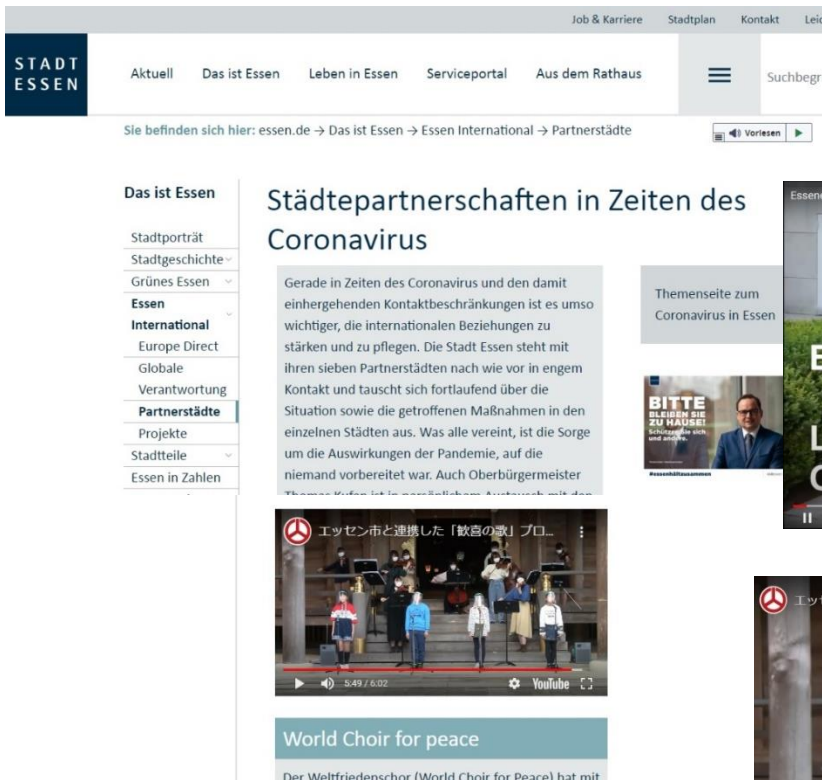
Job & Karriere Stadtplan Kontakt Lei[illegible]

STADT ESSEN

Aktuell Das ist Essen Leben in Essen Serviceportal Aus dem Rathaus

Suchbegr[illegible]

Sie befinden sich hier: essen.de → Das ist Essen → Essen International → Partnerstädte

Vorlesen

Das ist Essen

Stadtporträt
Stadtgeschichte
Grünes Essen
Essen International
Europe Direct
Globale Verantwortung
Partnerstädte
Projekte
Stadtteile
Essen in Zahlen

Städtepartnerschaften in Zeiten des Coronavirus

Gerade in Zeiten des Coronavirus und den damit einhergehenden Kontaktbeschränkungen ist es umso wichtiger, die internationalen Beziehungen zu stärken und zu pflegen. Die Stadt Essen steht mit ihren sieben Partnerstädten nach wie vor in engem Kontakt und tauscht sich fortlaufend über die Situation sowie die getroffenen Maßnahmen in den einzelnen Städten aus. Was alle vereint, ist die Sorge um die Auswirkungen der Pandemie, auf die niemand vorbereitet war. Auch Oberbürgermeister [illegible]

Themenseite zum Coronavirus in Essen

BITTE BLEIBEN SIE ZU HAUSE! Schützen Sie sich und andere.

#essenhältzusammen

Essen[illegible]

E

L
C

エッセン市と連携した「歓喜の歌」プロ...

5:49 / 6:02

YouTube

World Choir for peace

Der Weltfriedenschor (World Choir for Peace) hat mit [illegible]

エッ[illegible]